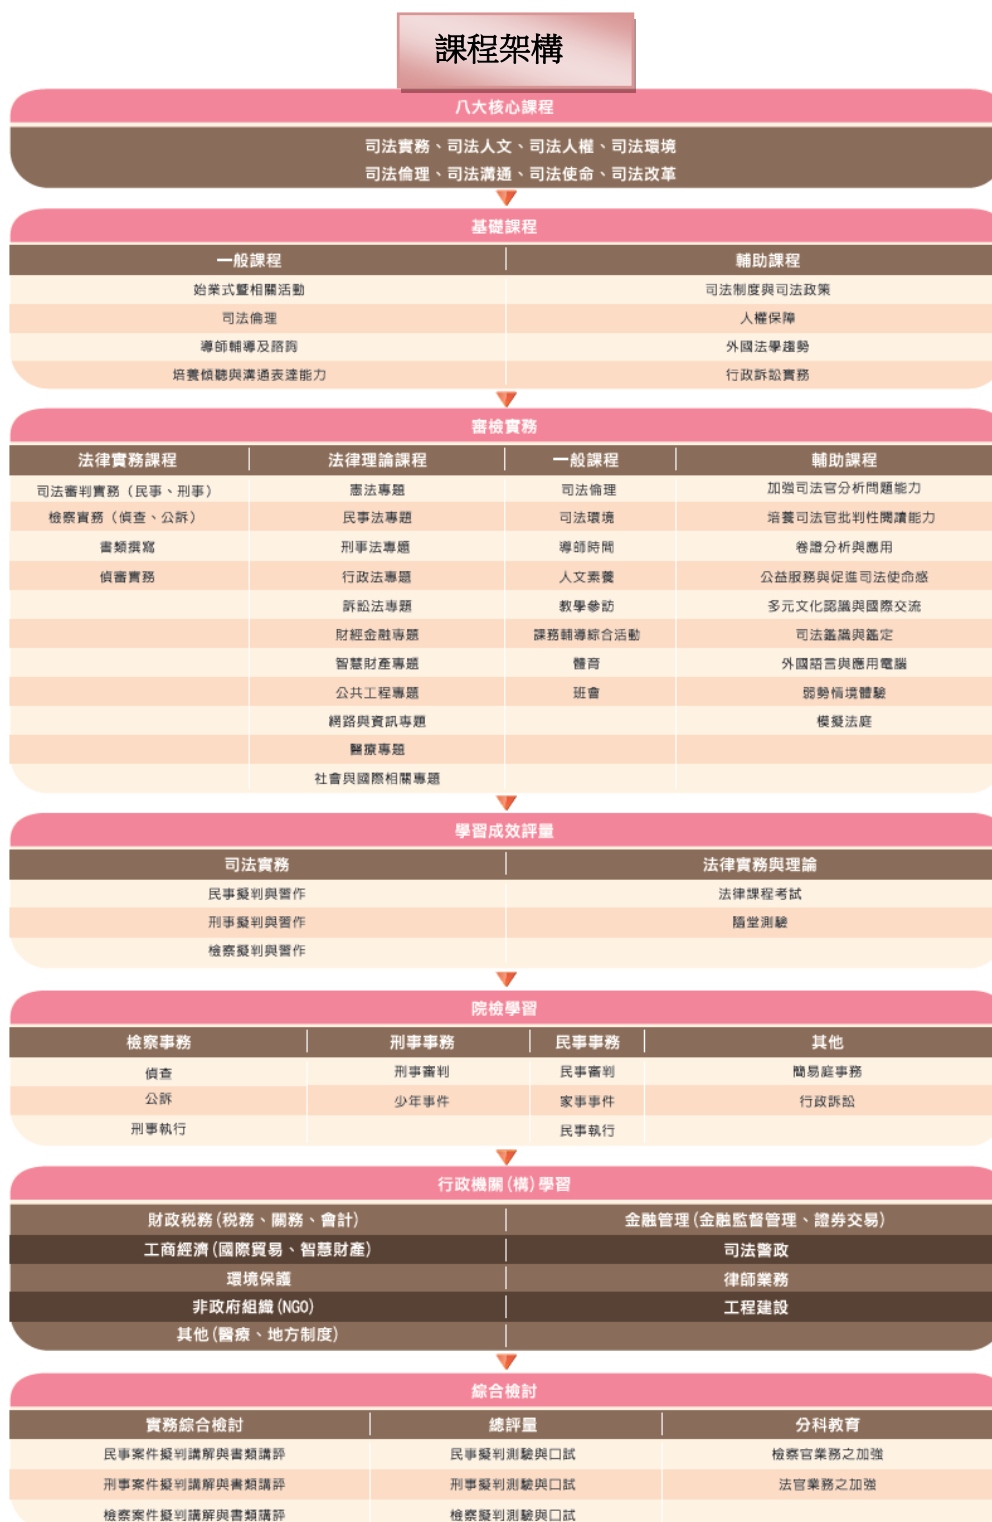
課程架構

八大核心課程

司法實務、司法人文、司法人權、司法環境
司法倫理、司法溝通、司法使命、司法改革

基礎課程

| 一般課程 | 輔助課程 |
|---|---|
| 始業式暨相關活動 | 司法制度與司法政策 |
| 司法倫理 | 人權保障 |
| 導師輔導及餐敘 | 外國法學趨勢 |
| 培養傾聽與溝通表達能力 | 行政訴訟實務 |

審檢實務

| 法律實務課程 | 法律理論課程 | 一般課程 | 輔助課程 |
|---|---|---|---|
| 司法審判實務（民事、刑事） | 憲法專題 | 司法倫理 | 加強司法官分析問題能力 |
| 檢察實務（偵查、公訴） | 民事法專題 | 司法環境 | 培養司法官批判性閱讀能力 |
| 書類撰寫 | 刑事法專題 | 導師時間 | 卷證分析與應用 |
| 偵審實務 | 行政法專題 | 人文素養 | 公益服務與促進司法使命感 |
| | 訴訟法專題 | 教學參訪 | 多元文化認識與國際交流 |
| | 財經金融專題 | 課務輔導綜合活動 | 司法鑑識與鑑定 |
| | 智慧財產專題 | 體育 | 外國語言與應用電腦 |
| | 公共工程專題 | 班會 | 弱勢情境體驗 |
| | 網路與資訊專題 | | 模擬法庭 |
| | 醫療專題 | | |
| | 社會與國際相關專題 | | |

學習成效評量

| 司法實務 | 法律實務與理論 |
|---|---|
| 民事擬判與習作 | 法律課程考試 |
| 刑事擬判與習作 | 隨堂測驗 |
| 檢察擬判與習作 | |

院檢學習

| 檢察事務 | 刑事事務 | 民事事務 | 其他 |
|---|---|---|---|
| 偵查 | 刑事審判 | 民事審判 | 簡易庭事務 |
| 公訴 | 少年事件 | 家事事件 | 行政訴訟 |
| 刑事執行 | | 民事執行 | |

行政機關(構)學習

| 財政稅務(稅務、關務、會計) | 金融管理(金融監督管理、證券交易) |
|---|---|
| 工商經濟(國際貿易、智慧財產) | 司法警政 |
| 環境保護 | 律師業務 |
| 非政府組織(NGO) | 工程建設 |
| 其他(醫療、地方制度) | |

綜合檢討

| 實務綜合檢討 | 總評量 | 分科教育 |
|---|---|---|
| 民事案件擬判講解與書類講評 | 民事擬判測驗與口試 | 檢察官業務之加強 |
| 刑事案件擬判講解與書類講評 | 刑事擬判測驗與口試 | 法官業務之加強 |
| 檢察案件擬判講解與書類講評 | 檢察擬判測驗與口試 | |